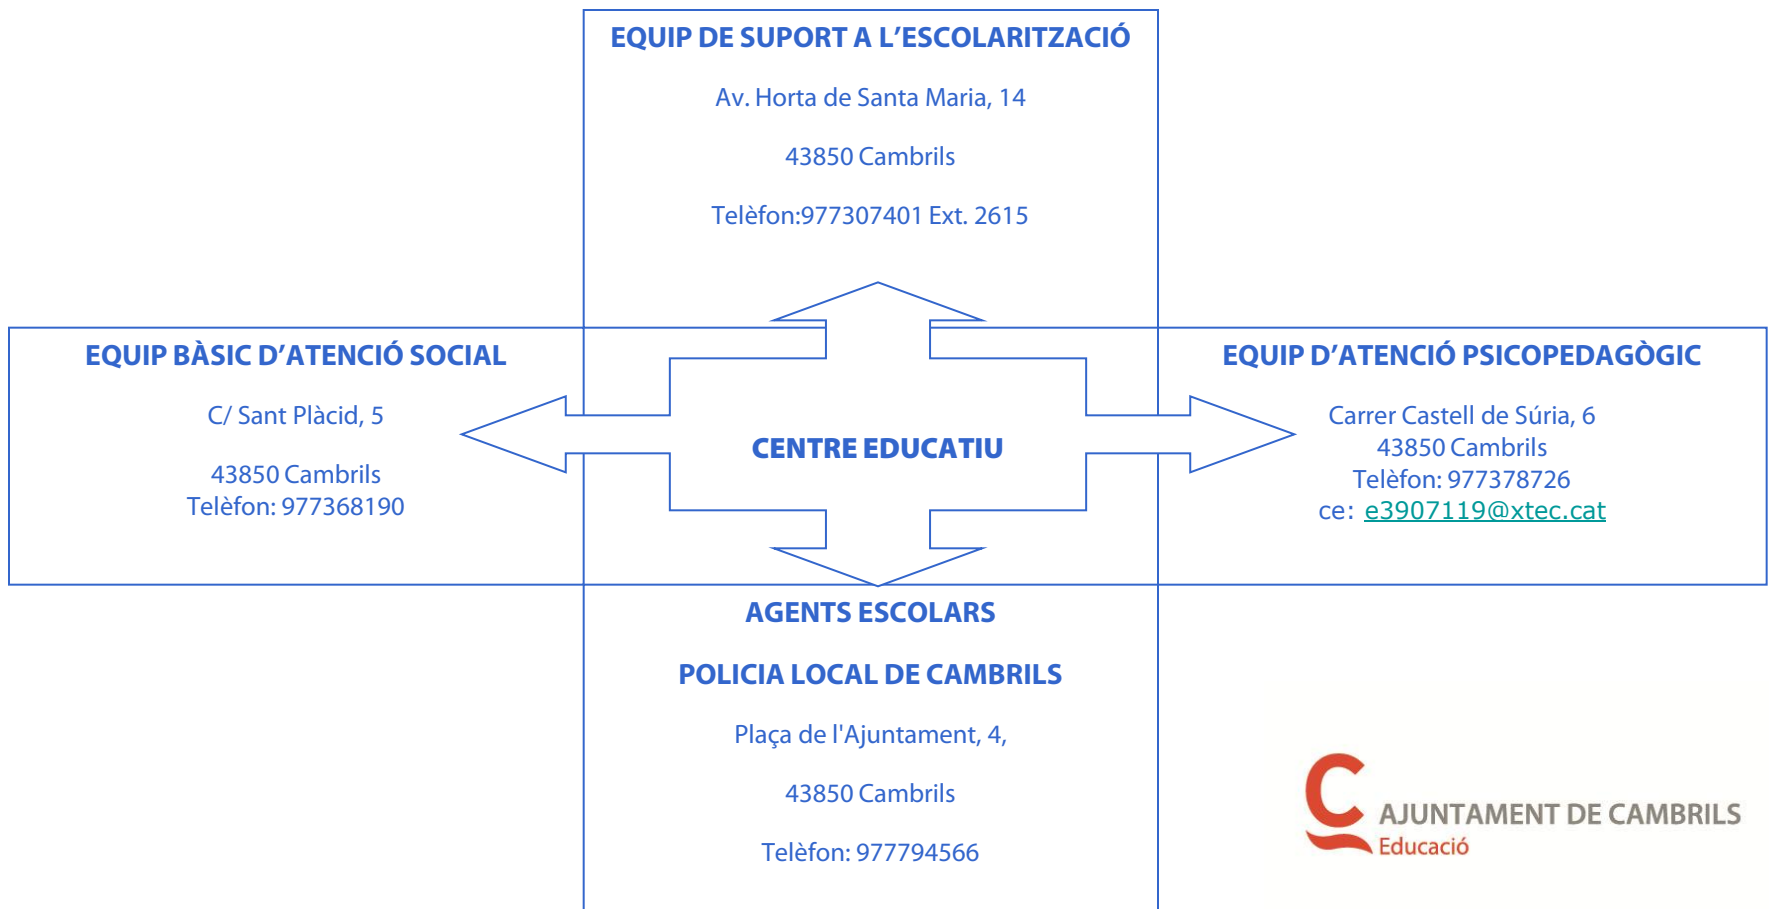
EQUIP DE SUPORT A L'ESCOLARITZACIÓ

Av. Horta de Santa Maria, 14

43850 Cambrils

Telèfon:977307401 Ext. 2615

EQUIP BÀSIC D'ATENCIÓ SOCIAL

C/ Sant Plàcid, 5

43850 Cambrils
Telèfon: 977368190

CENTRE EDUCATIU

EQUIP D'ATENCIÓ PSICOPEDAGÒGIC

Carrer Castell de Súria, 6
43850 Cambrils
Telèfon: 977378726
ce: e3907119@xtec.cat

AGENTS ESCOLARS

POLICIA LOCAL DE CAMBRILS

Plaça de l'Ajuntament, 4,

43850 Cambrils

Telèfon: 977794566

AJUNTAMENT DE CAMBRILS
Educació